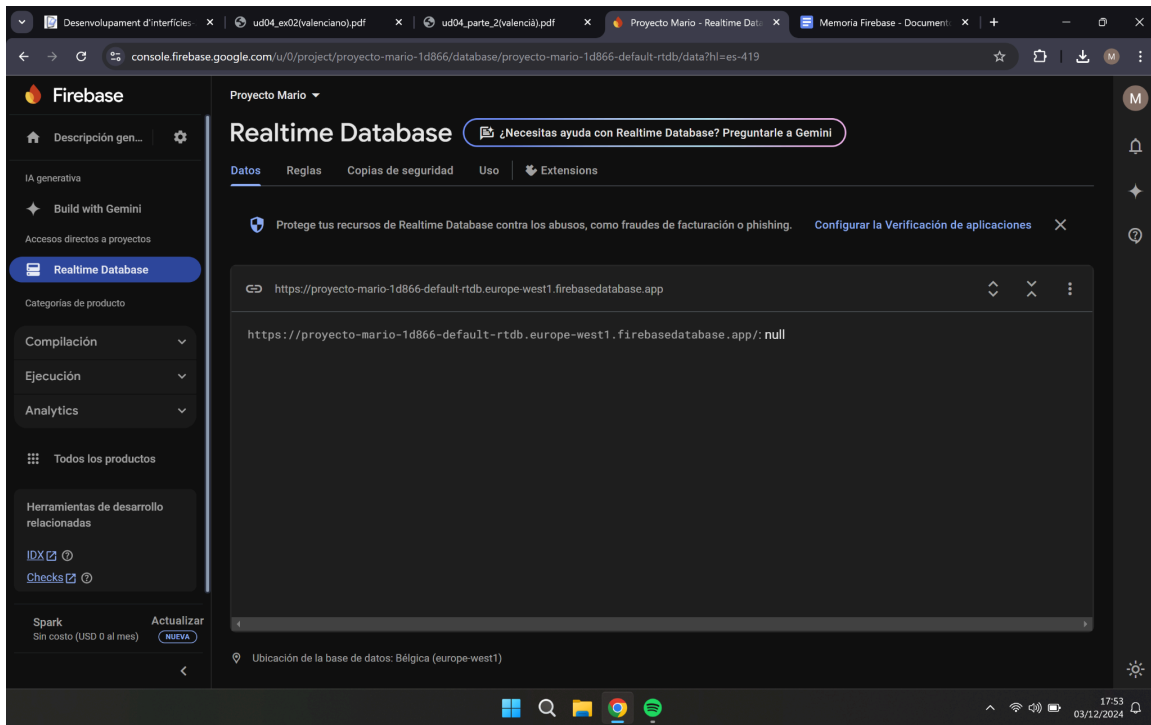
Desenvolupament d'interfícies · ud04_ex02(valenciano).pdf · ud04_parte_2(valencià).pdf · Proyecto Mario - Realtime Data · Memoria Firebase - Document

console.firebase.google.com/u/0/project/proyecto-mario-1d866/database/proyecto-mario-1d866-default-rtdb/data?hl=es-419

Firebase

Descripción gen...

IA generativa

Build with Gemini

Accesos directos a proyectos

Realtime Database

Categorías de producto

Compilación

Ejecución

Analytics

Todos los productos

Herramientas de desarrollo relacionadas

IDX

Checks

Spark
Sin costo (USD 0 al mes)

Actualizar
NUEVA

Proyecto Mario

Realtime Database

¿Necesitas ayuda con Realtime Database? Preguntarle a Gemini

Datos · Reglas · Copias de seguridad · Uso · Extensions

Protege tus recursos de Realtime Database contra los abusos, como fraudes de facturación o phishing.

Configurar la Verificación de aplicaciones

https://proyecto-mario-1d866-default-rtdb.europe-west1.firebasedatabase.app

https://proyecto-mario-1d866-default-rtdb.europe-west1.firebasedatabase.app/: null

Ubicación de la base de datos: Bélgica (europe-west1)

17:53
03/12/2024